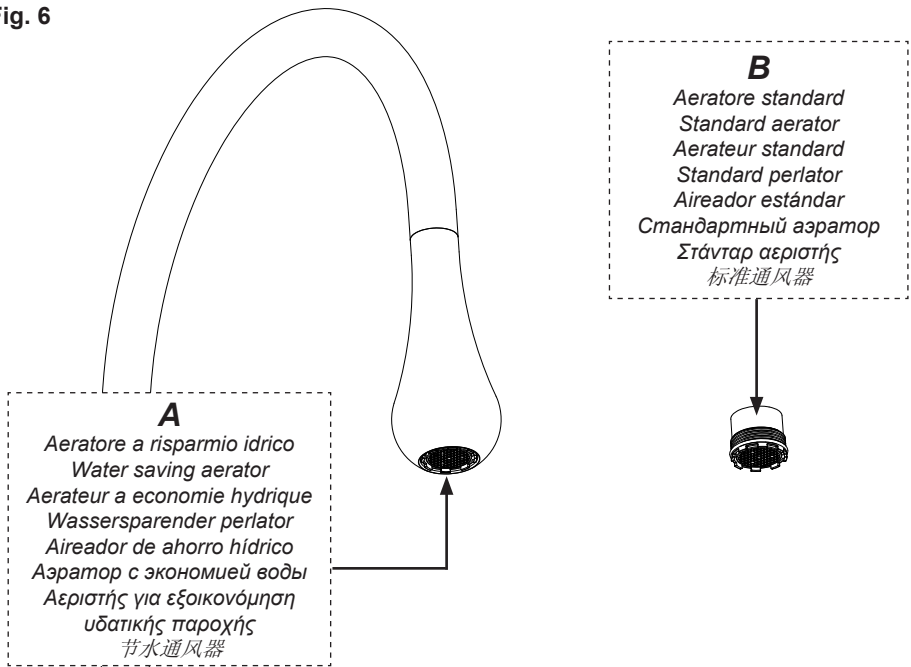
Fig. 6

B
Aeratore standard
Standard aerator
Aerateur standard
Standard perlator
Aireador estándar
Стандартный аэратор
Στάνταρ αεριστής
标准通风器

A
Aeratore a risparmio idrico
Water saving aerator
Aerateur a economie hydrique
Wassersparender perlator
Aireador de ahorro hídrico
Аэратор с экономией воды
Αεριστής για εξοικονόμηση υδατικής παροχής
节水通风器